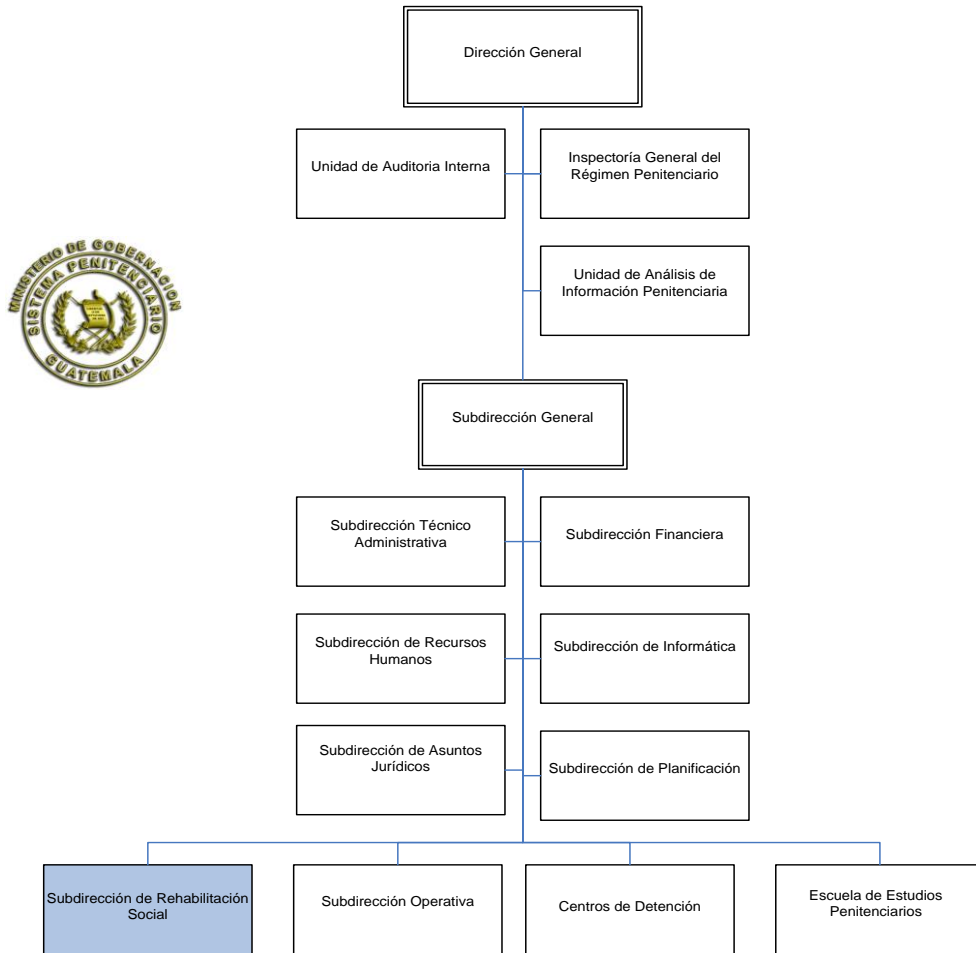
Dirección General

Unidad de Auditoria Interna

Inspectoría General del Régimen Penitenciario

Unidad de Análisis de Información Penitenciaria

MINISTERIO DE GOBERNACION
SISTEMA PENITENCIARIO
GUATEMALA

Subdirección General

Subdirección Técnico Administrativa

Subdirección Financiera

Subdirección de Recursos Humanos

Subdirección de Informática

Subdirección de Asuntos Jurídicos

Subdirección de Planificación

Subdirección de Rehabilitación Social

Subdirección Operativa

Centros de Detención

Escuela de Estudios Penitenciarios